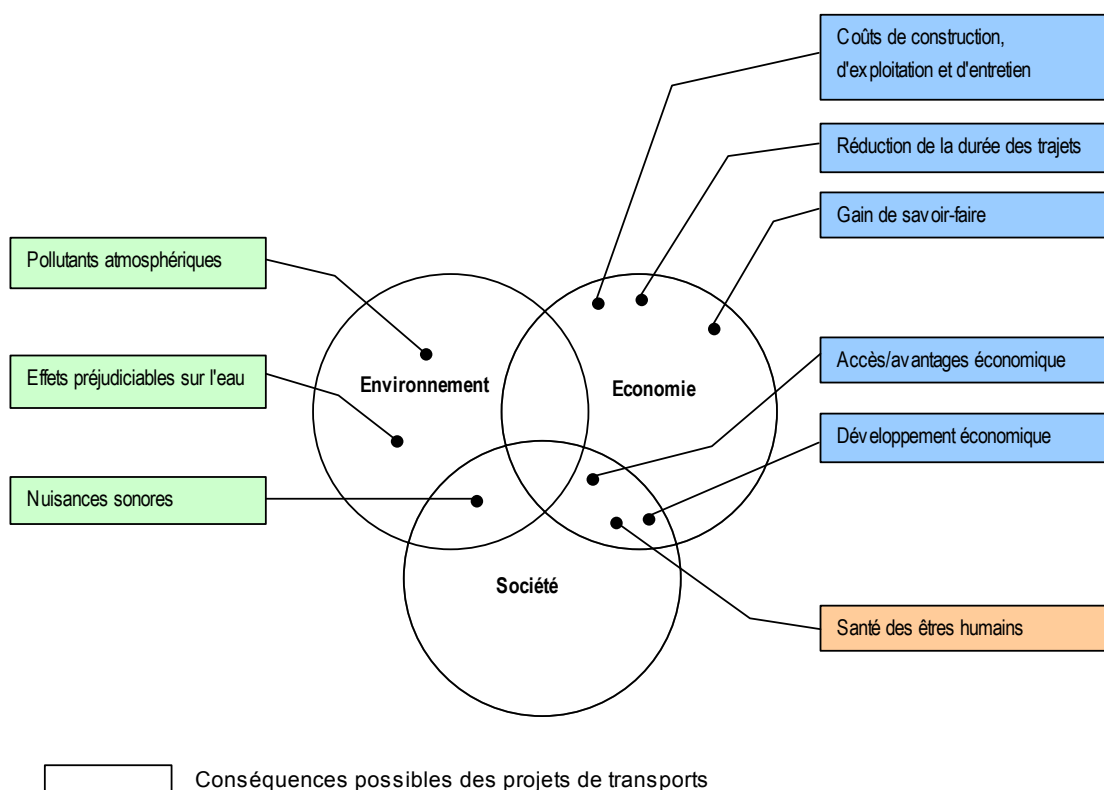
Coûts de construction, d'exploitation et d'entretien

Réduction de la durée des trajets

Gain de savoir-faire

Pollutants atmosphériques

Effets préjudiciables sur l'eau

Nuisances sonores

Environnement

Economie

Société

Accès/avantages économique

Développement économique

Santé des êtres humains

Conséquences possibles des projets de transports